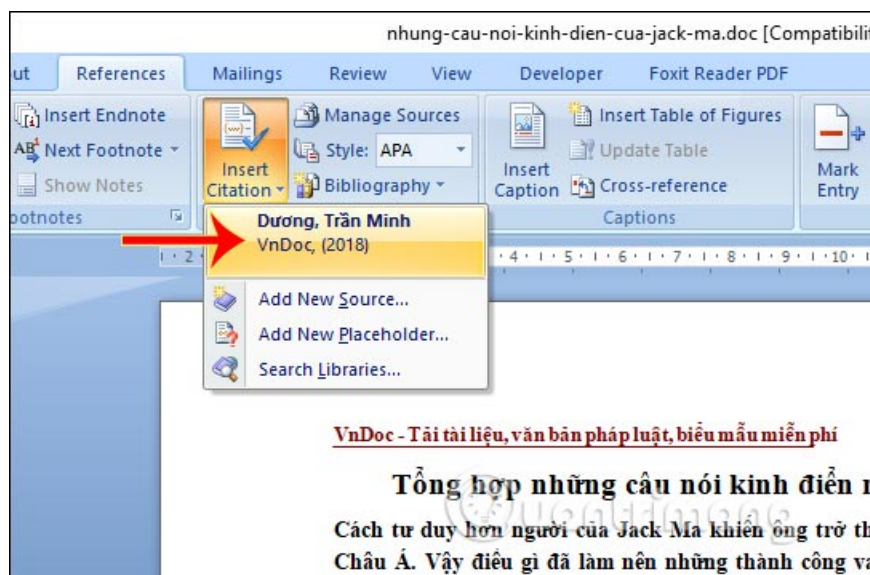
nhung-cau-noi-kinh-dien-cua-jack-ma.doc [Compatibili

ut
References
Mailings
Review
View
Developer
Foxit Reader PDF

Insert Endnote
Next Footnote
Show Notes
ootnotes

Insert Citation
Manage Sources
Style: APA
Bibliography

Insert Caption
Insert Table of Figures
Update Table
Cross-reference
Captions

Mark Entry

Dương, Trần Minh
VnDoc, (2018)

Add New Source...
Add New Placeholder...
Search Libraries...

VnDoc - Tải tài liệu, văn bản pháp luật, biểu mẫu miễn phí

Tổng hợp những câu nói kinh điển

Cách tư duy hơn người của Jack Ma khiến ông trở th
Châu Á. Vậy điều gì đã làm nên những thành công v